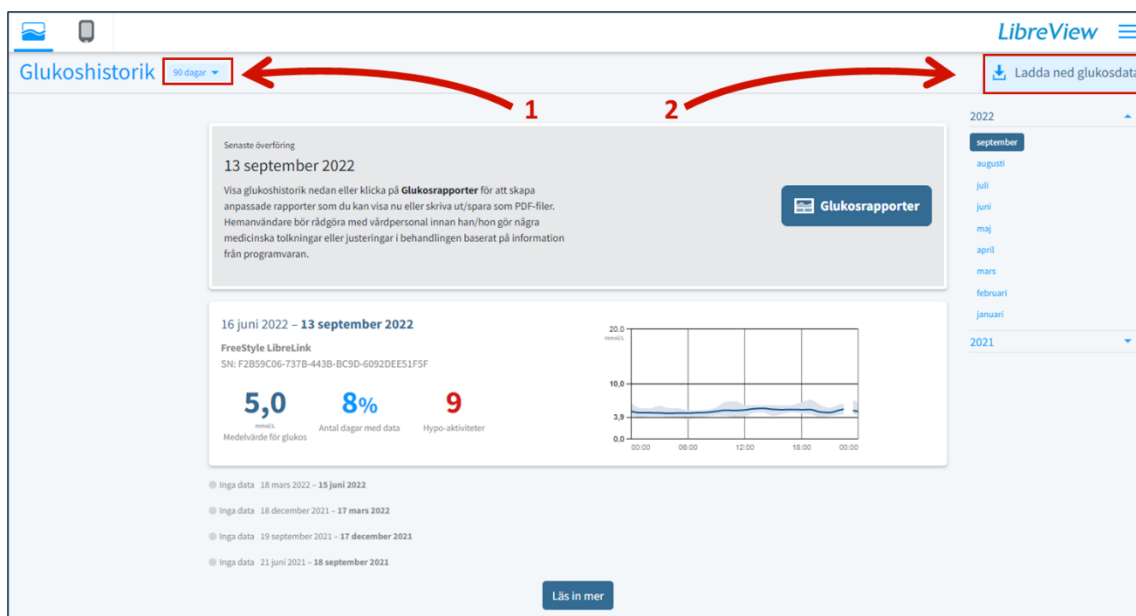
LibreView

Glukoshistorik 90 dagar

1

2

Ladda ned glukosdat

2022

september

augusti

juli

juni

maj

april

mars

februari

januari

2021

Senaste överföring

13 september 2022

Visa glukoshistorik nedan eller klicka på **Glukosrapporter** för att skapa anpassade rapporter som du kan visa nu eller skriva ut/spara som PDF-filer. Hemanvändare bör rådgöra med vårdpersonal innan han/hon gör några medicinska tolkningar eller justeringar i behandlingen baserat på information från programvaran.

Glukosrapporter

16 juni 2022 – **13 september 2022**

FreeStyle LibreLink

SN: F2B59C06-737B-443B-BC9D-6092DEE51F5F

5,0 mmol/L Medelvärde för glukos

8% Antal dagar med data

9 Hypo-aktiviteter

20,0 mmol/L

10,0

3,9

0,0

00:00 06:00 12:00 18:00 00:00

Inga data 18 mars 2022 – **15 juni 2022**

Inga data 18 december 2021 – **17 mars 2022**

Inga data 19 september 2021 – **17 december 2021**

Inga data 21 juni 2021 – **18 september 2021**

Läs in mer